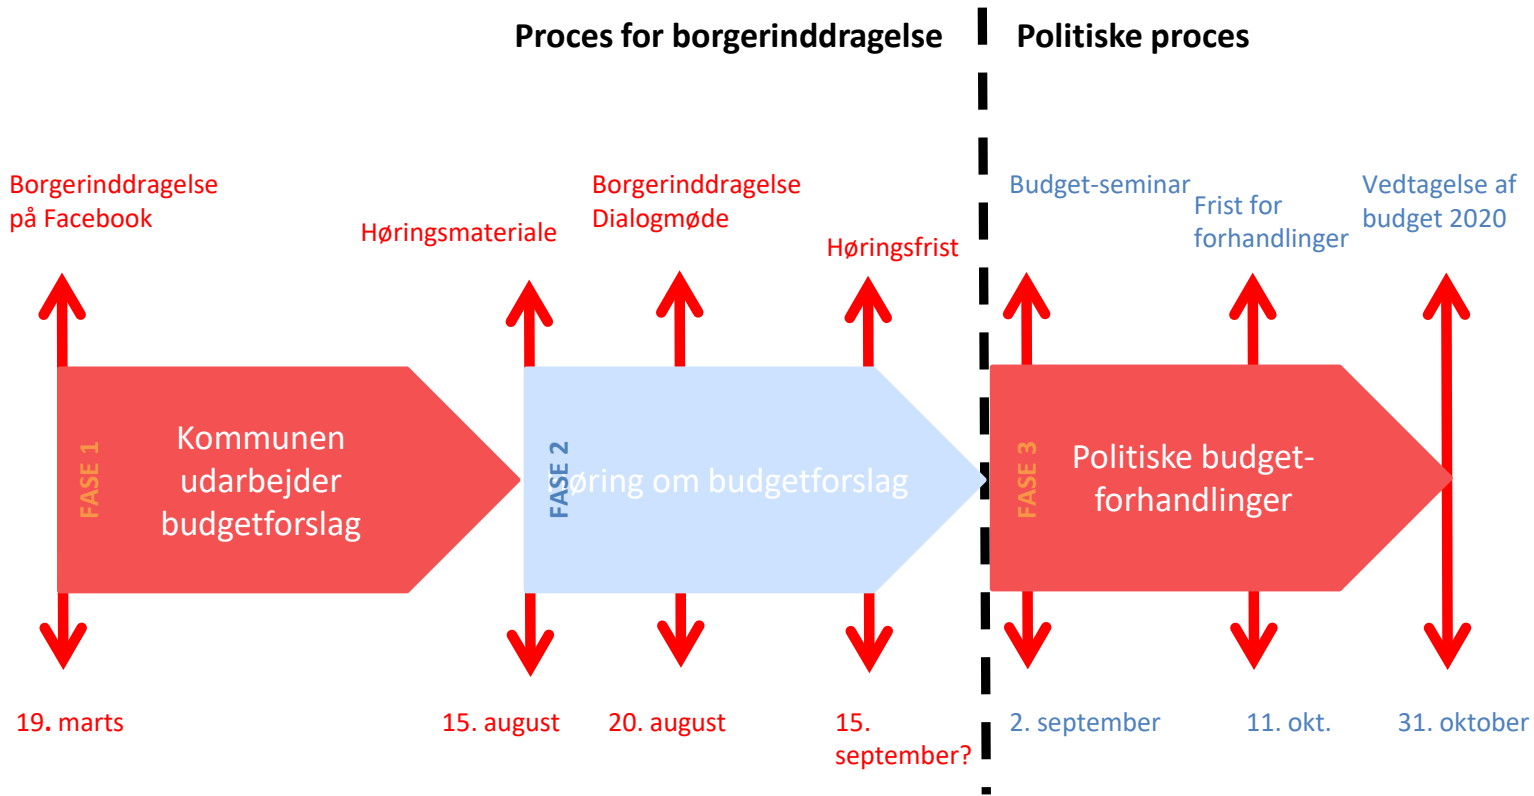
Proces for borgerinddragelse

Politiske proces

Borgerinddragelse på Facebook

Høringsmateriale

Borgerinddragelse Dialogmøde

Høringsfrist

Budget-seminar

Frist for forhandlinger

Vedtagelse af budget 2020

FASE 1

Kommunen udarbejder budgetforslag

FASE 2

øring om budgetforslag

FASE 3

Politiske budget-forhandlinger

19. marts

15. august

20. august

15. september?

2. september

11. okt.

31. oktober